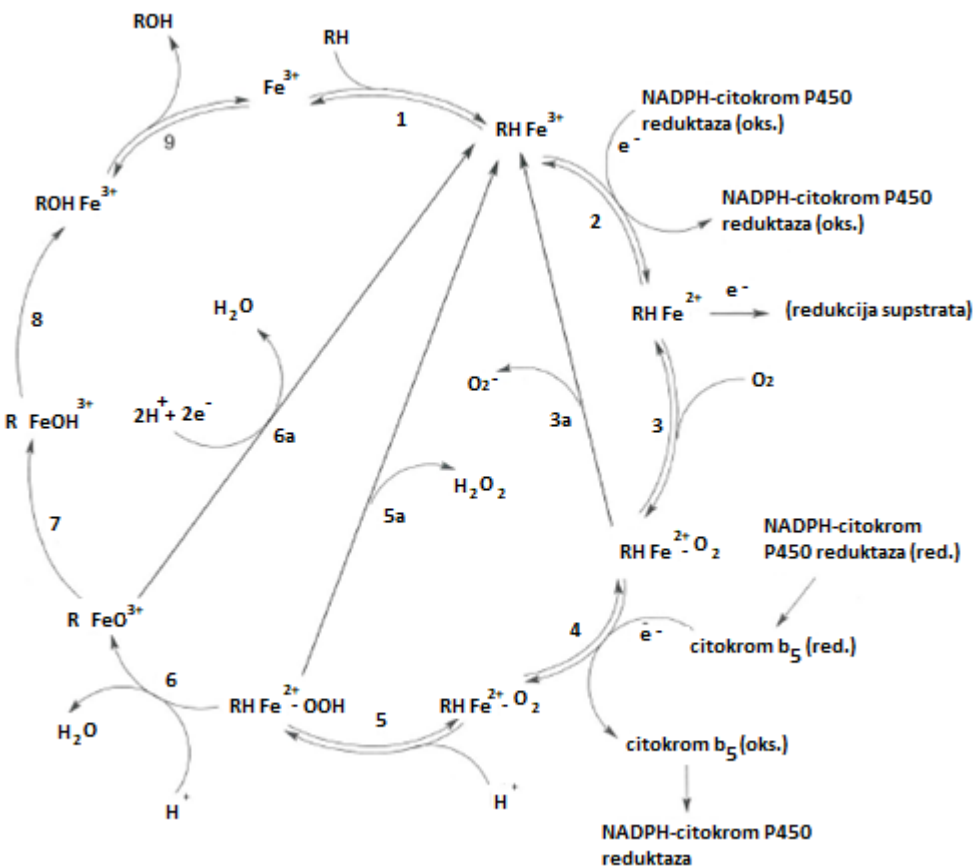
ROH

RH

$Fe^{3+}$

1

9

$RH\ Fe^{3+}$

NADPH-citokrom P450 reduktaza (oks.)

$e^-$

NADPH-citokrom P450 reduktaza (oks.)

2

$ROH\ Fe^{3+}$

$H_2O$

8

$RH\ Fe^{2+}$

$e^-$

(redukcija supstrata)

$O_2^-$

$O_2$

$R\ FeOH^{3+}$

$2H^+ + 2e^-$

6a

3a

3

$H_2O_2$

5a

7

NADPH-citokrom P450 reduktaza (red.)

$RH\ Fe^{2+}-O_2$

$R\ FeO^{3+}$

4

$e^-$

citokrom $b_5$ (red.)

6

$RH\ Fe^{2+}-OOH$

5

$RH\ Fe^{2+}-O_2$

$H_2O$

citokrom $b_5$ (oks.)

$H^+$

$H^+$

NADPH-citokrom P450 reduktaza